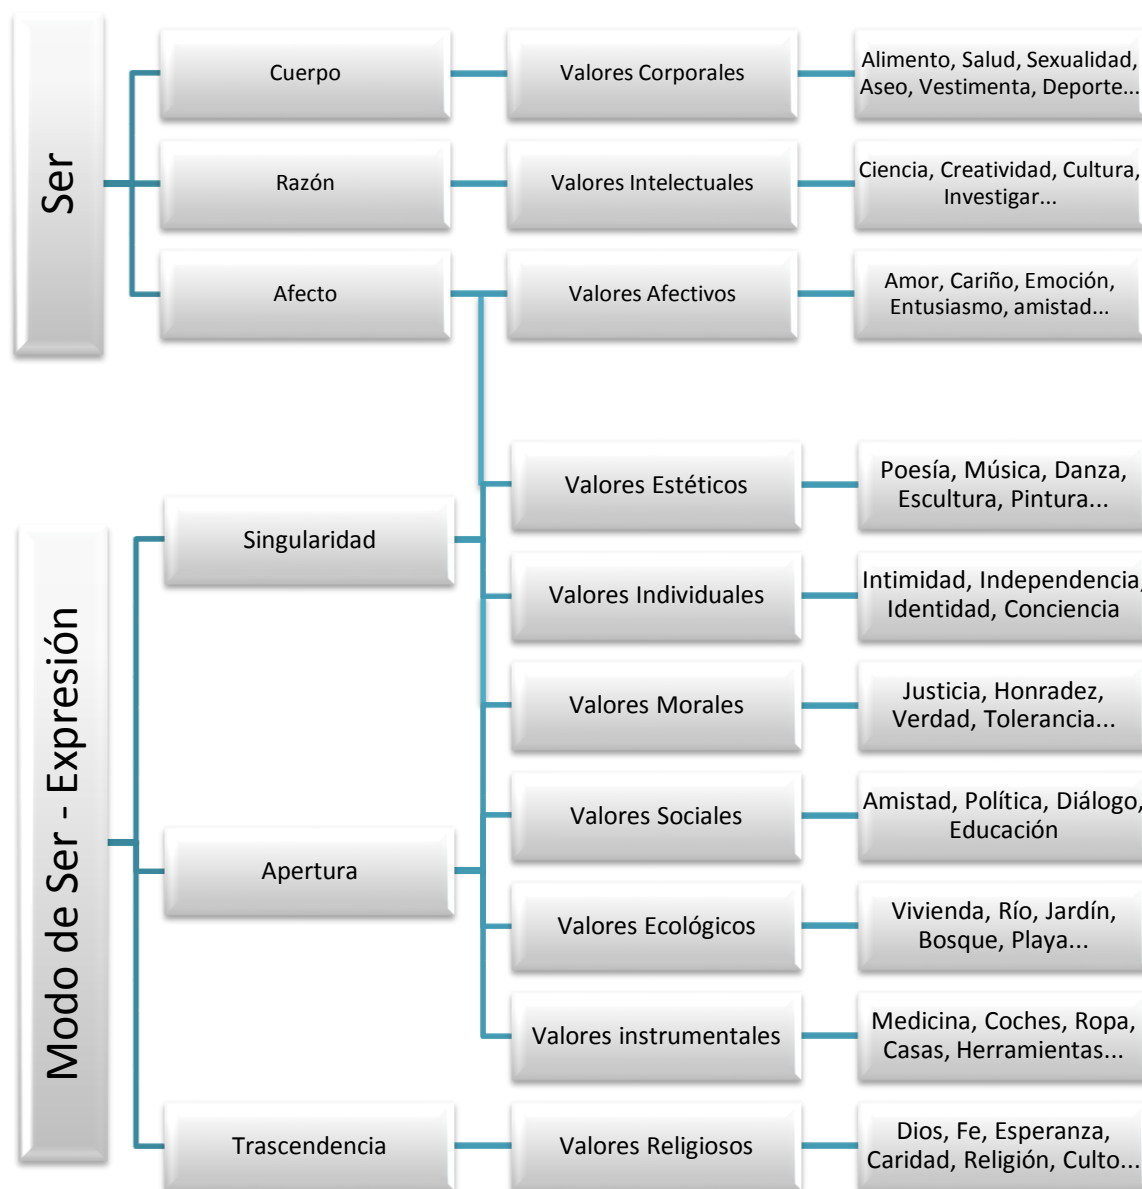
Ser

Cuerpo
Valores Corporales
Alimento, Salud, Sexualidad, Aseo, Vestimenta, Deporte...

Razón
Valores Intelectuales
Ciencia, Creatividad, Cultura, Investigar...

Afecto
Valores Afectivos
Amor, Cariño, Emoción, Entusiasmo, amistad...

Modo de Ser - Expresión

Singularidad

Apertura

Trascendencia

Valores Estéticos
Poesía, Música, Danza, Escultura, Pintura...

Valores Individuales
Intimidad, Independencia, Identidad, Conciencia

Valores Morales
Justicia, Honradez, Verdad, Tolerancia...

Valores Sociales
Amistad, Política, Diálogo, Educación

Valores Ecológicos
Vivienda, Río, Jardín, Bosque, Playa...

Valores instrumentales
Medicina, Coches, Ropa, Casas, Herramientas...

Valores Religiosos
Dios, Fe, Esperanza, Caridad, Religión, Culto...